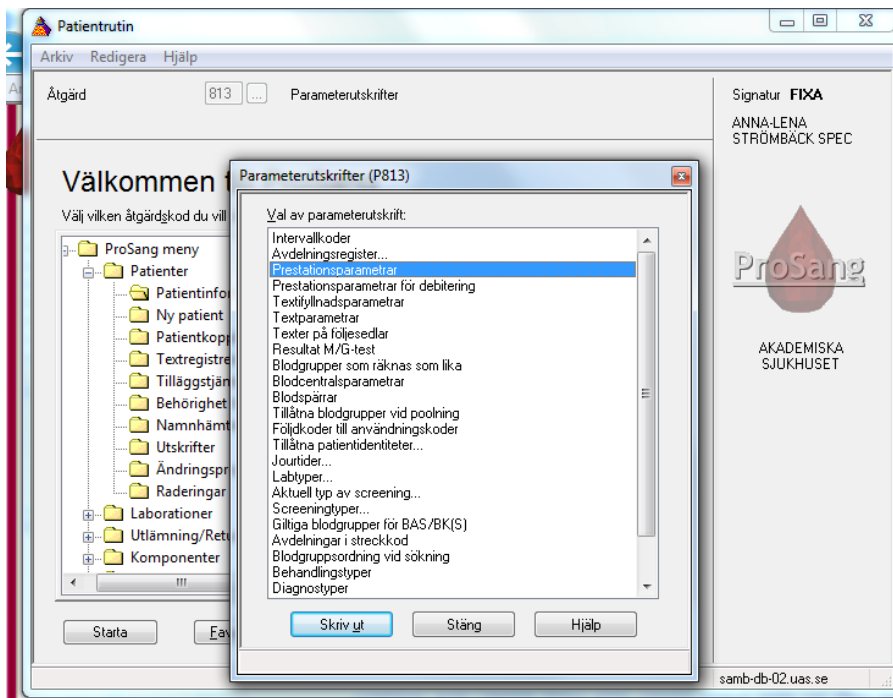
Patientrutin

Arkiv Redigera Hjälp

Åtgärd 813 ... Parameterutskrifter

Signatur FIXA

ANNA-LENA STRÖMBÄCK SPEC

Välkommen t

Välj vilken åtgärdskod du vill

ProSang meny
Patienter
Patientinfor
Ny patient
Patientkopp
Textregistre
Tilläggstjän
Behörighet
Namnhämt
Utskrifter
Ändringspr
Raderingar
Laborationer
Utlämning/Retu
Komponenter

Starta
Fav

Parameterutskrifter (P813)

Val av parameterutskrift:

Intervallkoder
Avdelningsregister...
Prestationsparametrar
Prestationsparametrar för debitering
Textifyllnadsparametrar
Textparametrar
Texter på följesedlar
Resultat M/G-test
Blodgrupper som räknas som lika
Blodcentralsparametrar
Blodspärrar
Tillåtna blodgrupper vid poolning
Följdkoder till användningskoder
Tillåtna patientidentiteter...
Jourtider...
Labtyper...
Aktuell typ av screening...
Screeningtyper...
Giltiga blodgrupper för BAS/BK(S)
Avdelningar i streckkod
Blodgruppsordning vid sökning
Behandlingstyper
Diagnostyper

Skriv ut
Stäng
Hjälp

ProSang

AKADEMISKA SJUKHUSET

samb-db-02.uas.se